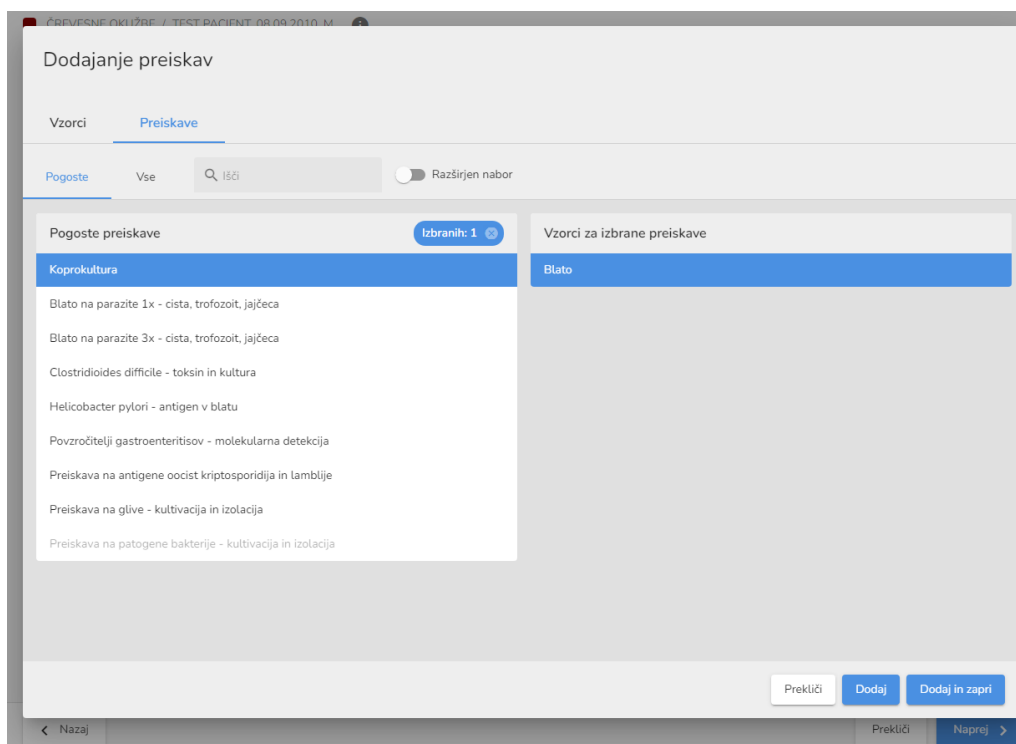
ČREVESNE OKUŽBE / TEST PACIENT, 08.09.2010, M

Dodajanje preiskav

Vzorci

Preiskave

Pogoste

Vse

Išči

Razširjen nabor

Pogoste preiskave

Izbranih: 1

Koprokultura

Blato na parazite 1x - cista, trofozoit, jajčeca

Blato na parazite 3x - cista, trofozoit, jajčeca

Clostridioides difficile - toksin in kultura

Helicobacter pylori - antigen v blatu

Povzročitelji gastroenteritisov - molekularna detekcija

Preiskava na antigene oocist kriptosporidija in lamblije

Preiskava na glive - kultivacija in izolacija

Preiskava na patogene bakterije - kultivacija in izolacija

Vzorci za izbrane preiskave

Blato

Prekliči

Dodaj

Dodaj in zapri

Nazaj

Prekliči

Naprej